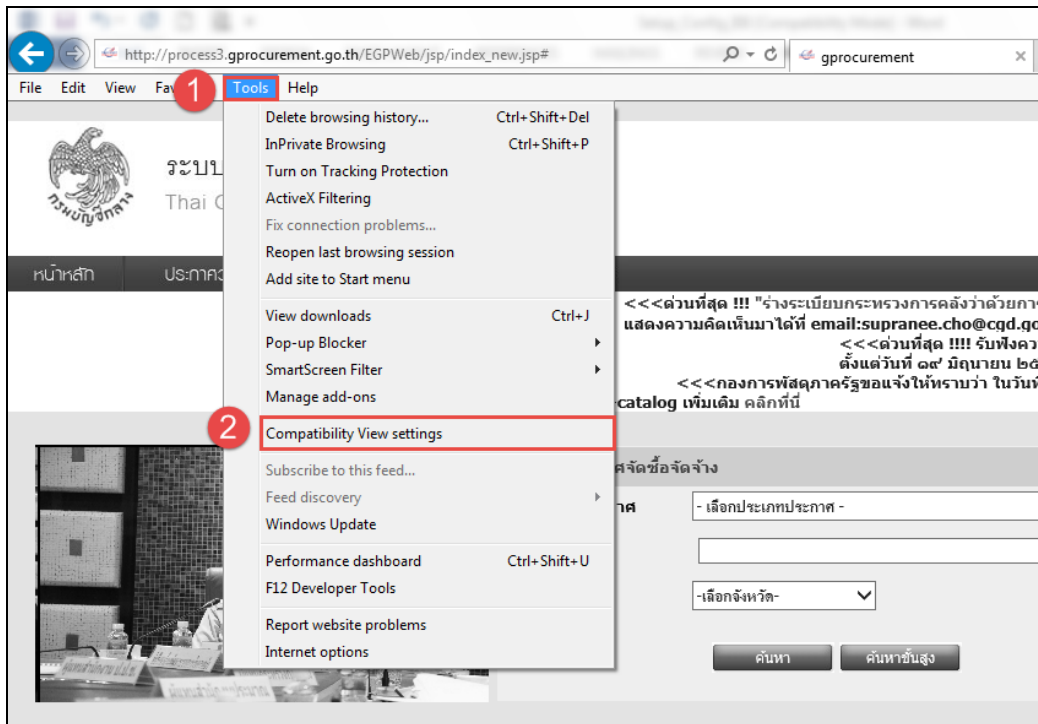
Setup_Config_EB [Compatibility Mode] - Word

http://process3.gprocurement.go.th/EGPWeb/jsp/index_new.jsp#

gprocurement

File Edit View Fav 1 Tools Help

Delete browsing history... Ctrl+Shift+Del
InPrivate Browsing Ctrl+Shift+P
Turn on Tracking Protection
ActiveX Filtering
Fix connection problems...
Reopen last browsing session
Add site to Start menu
View downloads Ctrl+J
Pop-up Blocker
SmartScreen Filter
Manage add-ons
2 Compatibility View settings
Subscribe to this feed...
Feed discovery
Windows Update
Performance dashboard Ctrl+Shift+U
F12 Developer Tools
Report website problems
Internet options

กรมบัญชีกลาง

ระบบ

Thai G

หน้าหลัก ประกาศ

<<<ด่วนที่สุด !!! "ร่างระเบียบกระทรวงการคลังว่าด้วยกา

แสดงความคิดเห็นมาได้ที่ email:supranee.cho@cgd.g

<<<ด่วนที่สุด !!!! รับฟังคว

ตั้งแต่วันที่ ๑๙ มิถุนายน ๒

<<<กองการพัสดุภาครัฐขอแจ้งให้ทราบว่า ในวัน

-catalog เพิ่มเติม คลิกที่นี่

ศจัดซื้อจัดจ้าง

าศ

- เลือกประเภทประกาศ -

-เลือกจังหวัด-

ค้นหา ค้นหาขั้นสูง